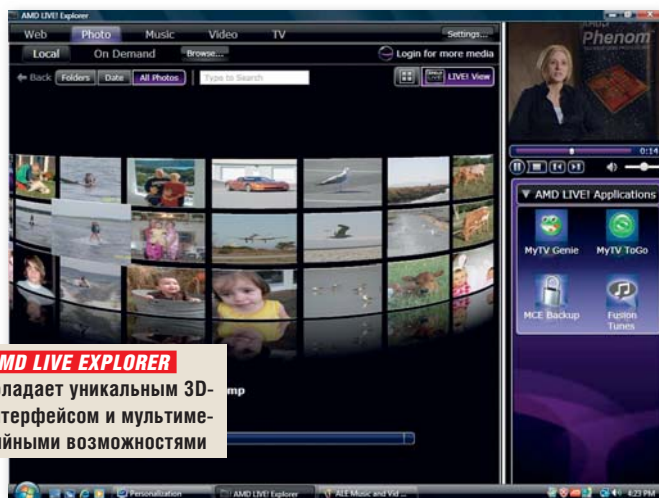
AMD LIVE! Explorer

Web Photo Music Video TV Settings...

Local On Demand Browse... Login for more media

Back Folders Date All Photos Type to Search

LIVE! View

Phenom

0:14

AMD LIVE! Applications

MyTV Genie MyTV ToGo

MCE Backup Fusion Tunes

mp

AMD LIVE EXPLORER

ладает уникальным 3D-терфейсом и мультимейными возможностями

Personalization AMD LIVE! Explorer ALE Music and Vid...

4:23 PM